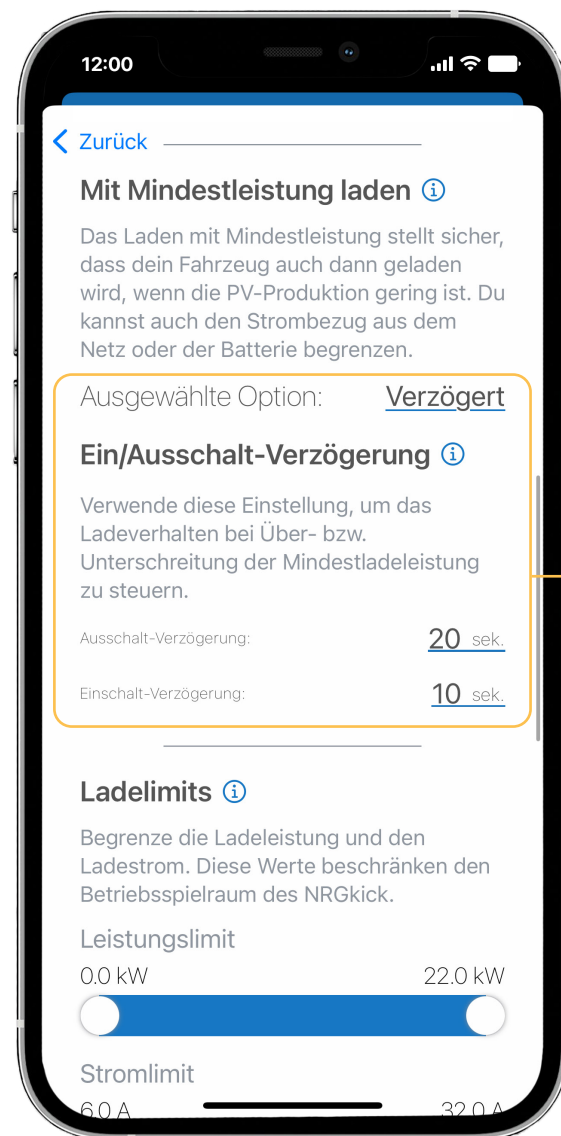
12:00

Zurück

Mit Mindestleistung laden

Das Laden mit Mindestleistung stellt sicher, dass dein Fahrzeug auch dann geladen wird, wenn die PV-Produktion gering ist. Du kannst auch den Strombezug aus dem Netz oder der Batterie begrenzen.

Ausgewählte Option: Verzögert

Ein/Ausschalt-Verzögerung

Verwende diese Einstellung, um das Ladeverhalten bei Über- bzw. Unterschreitung der Mindestladeleistung zu steuern.

Ausschalt-Verzögerung: 20 sek.

Einschalt-Verzögerung: 10 sek.

Ladelimits

Begrenze die Ladeleistung und den Ladestrom. Diese Werte beschränken den Betriebsspielraum des NRGkick.

Leistungslimit

0.0 kW 22.0 kW

Stromlimit

6.0 A 32.0 A